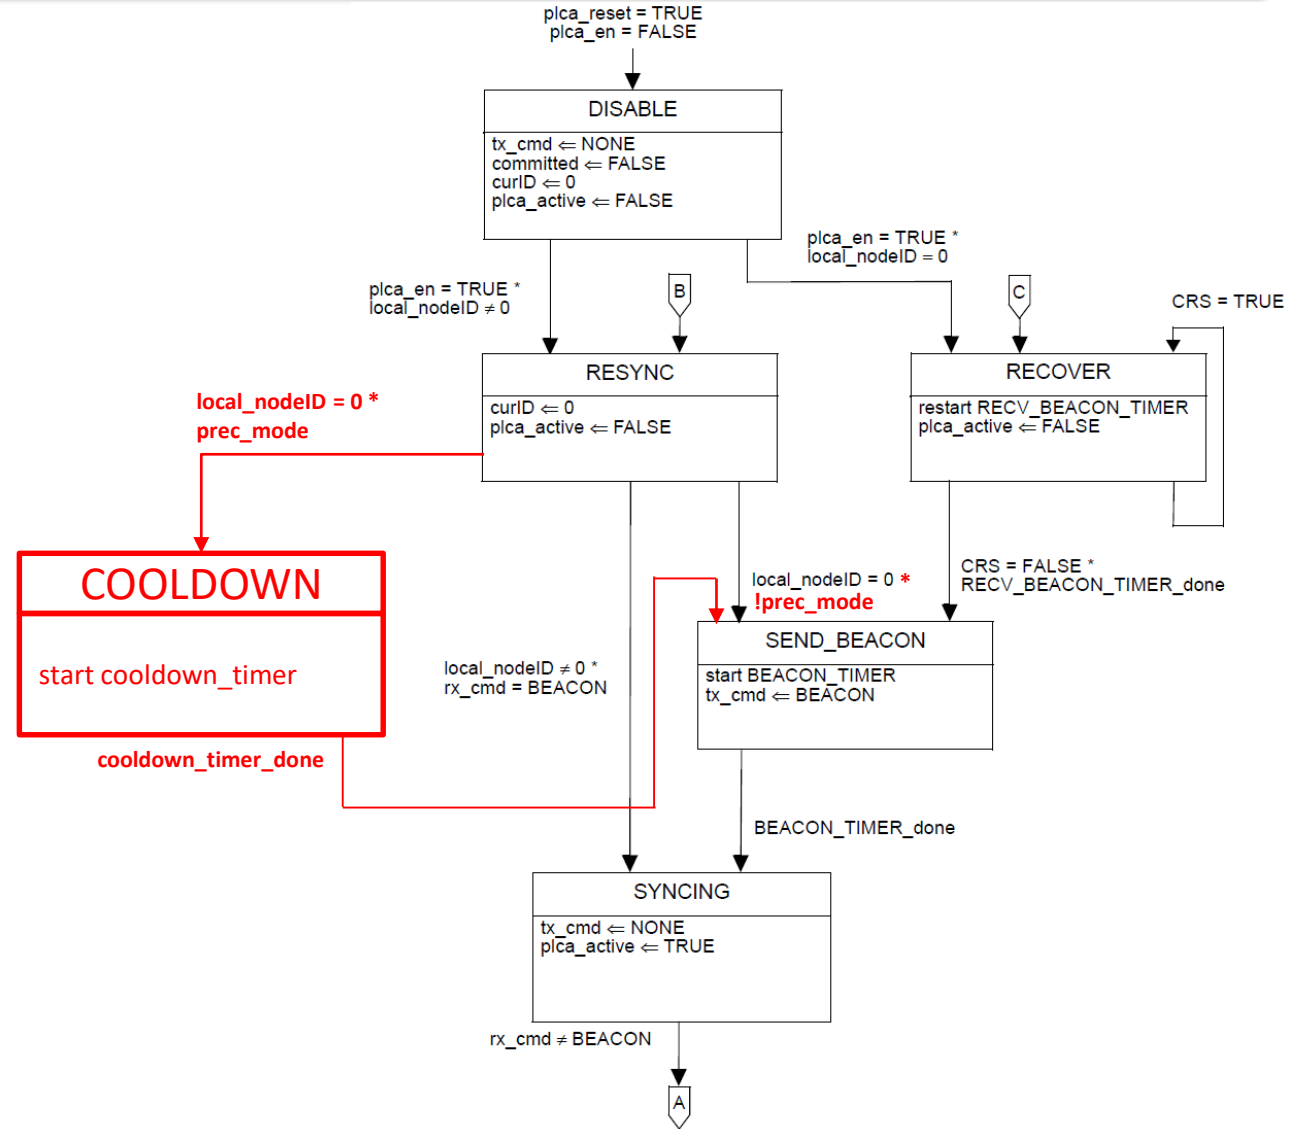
plca_reset = TRUE
plca_en = FALSE

DISABLE

tx_cmd ⇐ NONE
committed ⇐ FALSE
curID ⇐ 0
plca_active ⇐ FALSE

plca_en = TRUE *
local_nodeID = 0

plca_en = TRUE *
local_nodeID ≠ 0

B

C

CRS = TRUE

RESYNC

curID ⇐ 0
plca_active ⇐ FALSE

RECOVER

restart RECV_BEACON_TIMER
plca_active ⇐ FALSE

local_nodeID = 0 *
prec_mode

COOLDOWN

start cooldown_timer

local_nodeID = 0 *
!prec_mode

CRS = FALSE *
RECV_BEACON_TIMER_done

local_nodeID ≠ 0 *
rx_cmd = BEACON

SEND_BEACON

start BEACON_TIMER
tx_cmd ⇐ BEACON

cooldown_timer_done

BEACON_TIMER_done

SYNCING

tx_cmd ⇐ NONE
plca_active ⇐ TRUE

rx_cmd ≠ BEACON

A